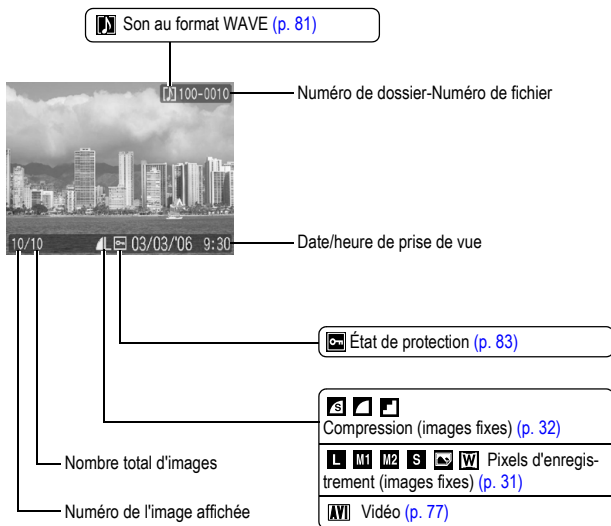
Son au format WAVE (p. 81)

100-0010

Numéro de dossier-Numéro de fichier

10/10 L 03/03/'06 9:30

Date/heure de prise de vue

État de protection (p. 83)

S
Compression (images fixes) (p. 32)

L M1 M2 S W Pixels d'enregistrement (images fixes) (p. 31)

AVI Vidéo (p. 77)

Nombre total d'images

Numéro de l'image affichée